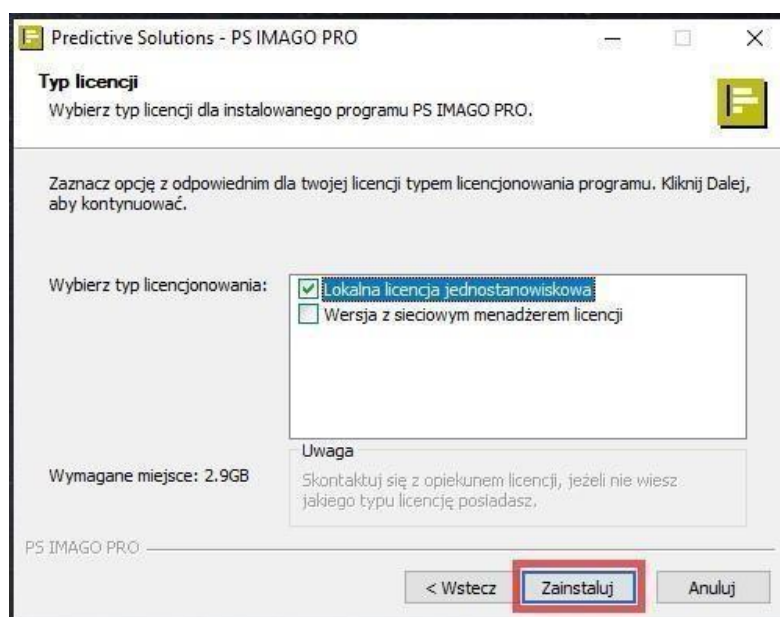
Predictive Solutions - PS IMAGO PRO

Typ licencji

Wybierz typ licencji dla instalowanego programu PS IMAGO PRO.

Zaznacz opcję z odpowiednim dla twojej licencji typem licencjonowania programu. Kliknij Dalej, aby kontynuować.

Wybierz typ licencjonowania:

Lokalna licencja jednostanowiskowa

Wersja z sieciowym menadżerem licencji

Uwaga

Wymagane miejsce: 2.9GB

Skontaktuj się z opiekunem licencji, jeżeli nie wiesz jakiego typu licencję posiadasz.

PS IMAGO PRO

< Wstecz

Zainstaluj

Anuluj